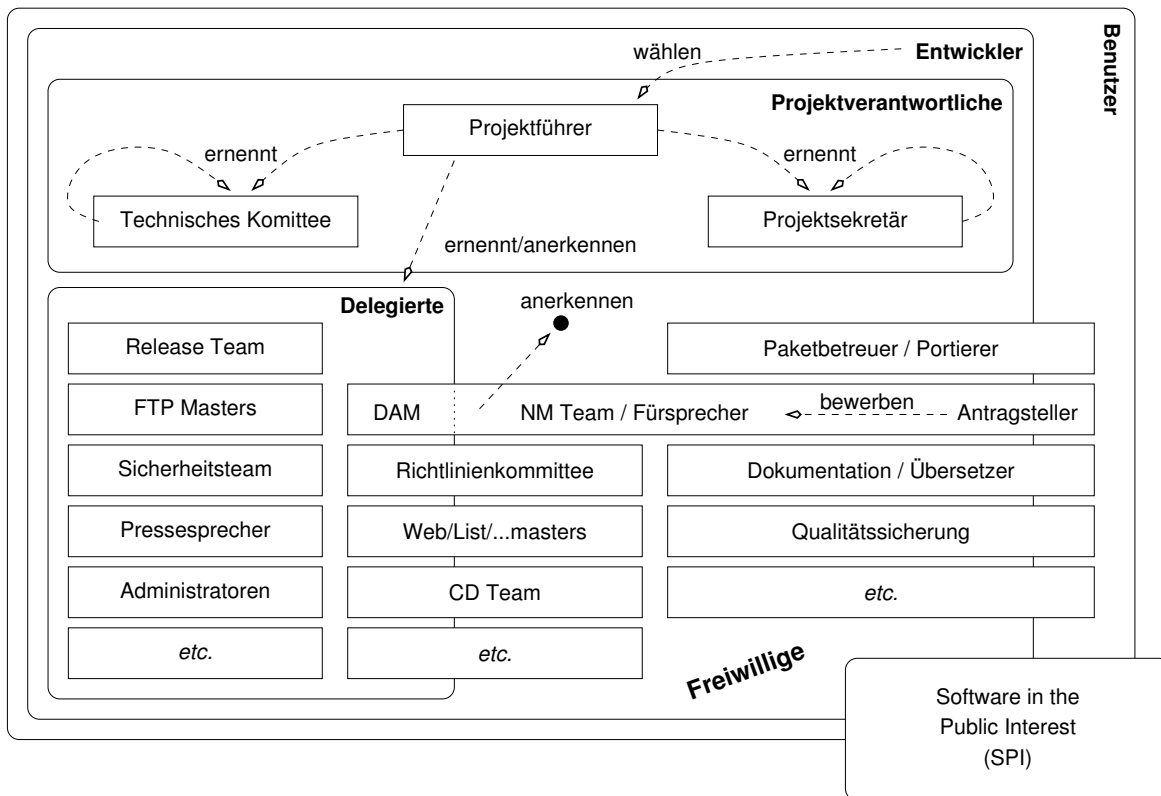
Benutzer

Entwickler

wählen

Projektverantwortliche

Projektführer

ernennt

ernennt

Technisches Komittee

Projektsekretär

ernennt/anerkennen

Delegierte

anerkennen

Release Team

Paketbetreuer / Portierer

FTP Masters

DAM

NM Team / Fürsprecher

bewerben

Antragsteller

Sicherheitsteam

Richtlinienkommittee

Dokumentation / Übersetzer

Pressesprecher

Web/List/...masters

Qualitätssicherung

Administratoren

CD Team

*etc.*

*etc.*

*etc.*

Freiwillige

Software in the Public Interest (SPI)